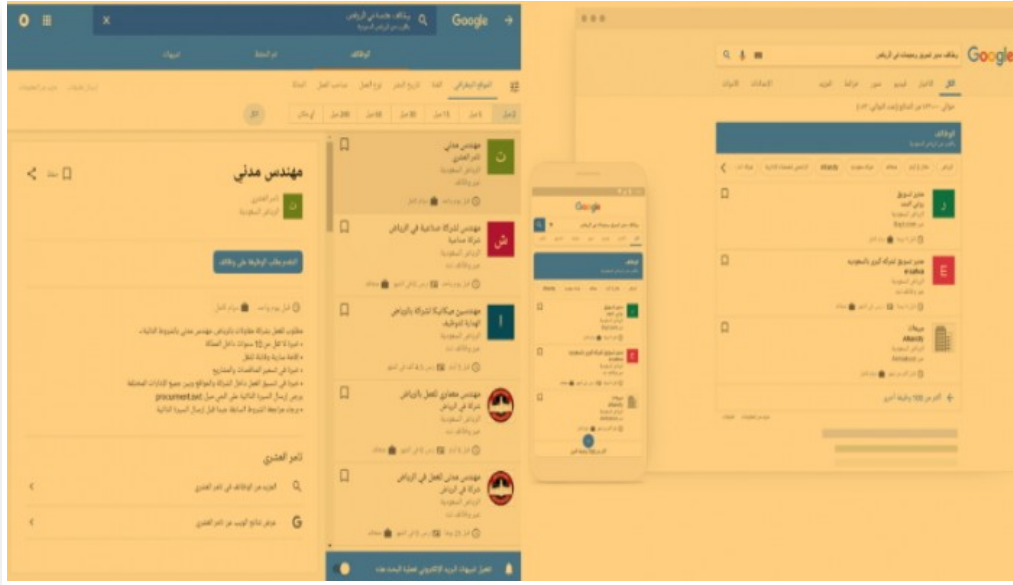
Google

مهندس مدني

مهندس مدني

مهندس لشركة صناعية في الرياض

مهندس ميكانيكا لشركة بالرياض

مهندس معماري للعمل بالرياض

مهندس مدني للعمل في الرياض

تامر العشري

Google

Google

مدير تسويق

مدير تسويق لشركة كبرى بالسعودية

مبيعات

Alfanar

procurement.sa